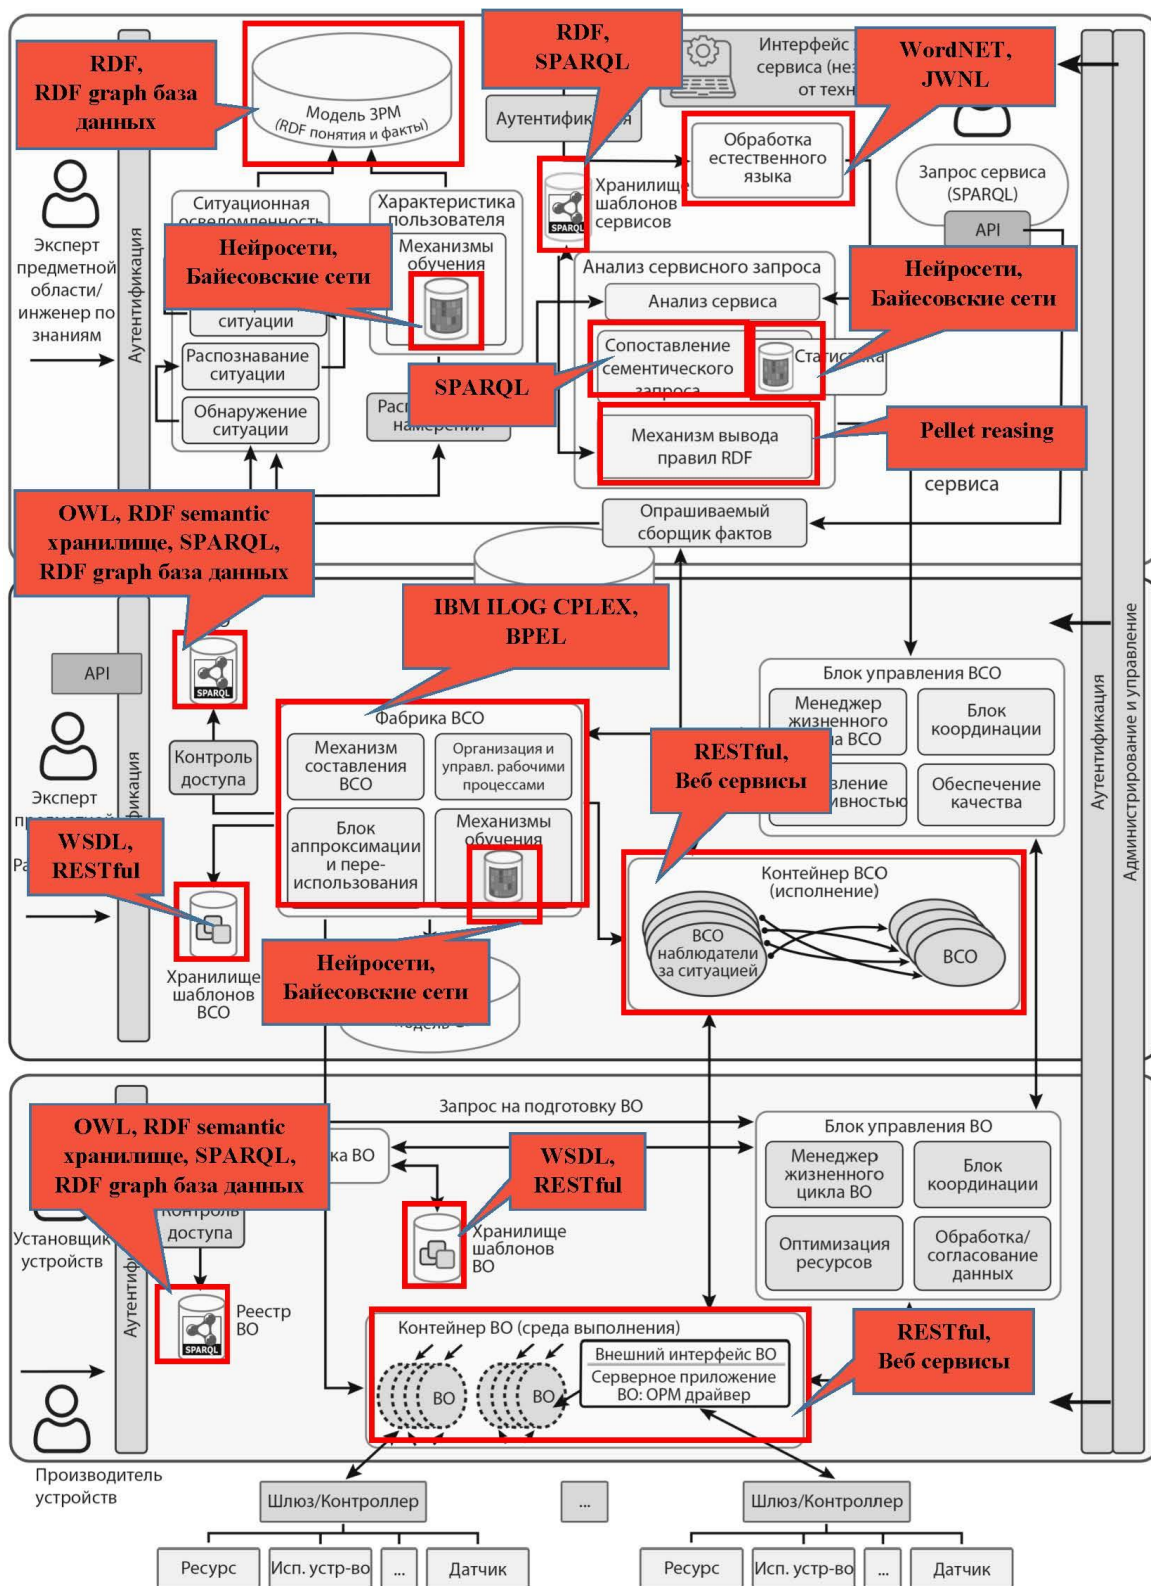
RDF, RDF graph база данных

Модель ЗРМ (RDF понятия и факты)

RDF, SPARQL

Аутентифик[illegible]

Интерфейс сервиса (не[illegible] от техн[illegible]

WordNET, JWNL

Обработка естественного языка

Запрос сервиса (SPARQL)

API

Хранилище шаблонов сервисов

SPARQL

Эксперт предметной области/ инженер по знаниям

Аутентификация

Ситуационная осведомленность

Характеристика пользователя

Нейросети, Байесовские сети

Механизмы обучения

ситуации

Распознавание ситуации

Обнаружение ситуации

Расп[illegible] намерении

SPARQL

Анализ сервисного запроса

Анализ сервиса

Нейросети, Байесовские сети

Сопоставление сементического запроса

Статистика

Механизм вывода правил RDF

Pellet reasing

сервиса

OWL, RDF semantic хранилище, SPARQL, RDF graph база данных

Опрашиваемый сборщик фактов

IBM ILOG CPLEX, BPEL

API

SPARQL

Контроль доступа

Эксперт

Фабрика ВСО

Механизм составления ВСО

Организация и управл. рабочими процессами

Блок аппроксимации и пере-использования

Механизмы обучения

RESTful, Веб сервисы

Блок управления ВСО

Менеджер жизненного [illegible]а ВСО

Блок координации

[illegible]вление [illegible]ивностью

Обеспечение качества

WSDL, RESTful

фикация

Хранилище шаблонов ВСО

Нейросети, Байесовские сети

Контейнер ВСО (исполнение)

ВСО наблюдатели за ситуацией

ВСО

Аутентификация

Администрирование и управление

Запрос на подготовку ВО

OWL, RDF semantic хранилище, SPARQL, RDF graph база данных

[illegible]ка ВО

WSDL, RESTful

Блок управления ВО

Менеджер жизненного цикла ВО

Блок координации

Контроль доступа

Установщик устройств

Аутентиф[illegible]

Хранилище шаблонов ВО

Оптимизация ресурсов

Обработка/ согласование данных

SPARQL

Реестр ВО

Контейнер ВО (среда выполнения)

RESTful, Веб сервисы

ВО

ВО

Внешний интерфейс ВО

Серверное приложение ВО: ОРМ драйвер

Производитель устройств

Шлюз/Контроллер

...

Шлюз/Контроллер

Ресурс

Исп. устр-во

...

Датчик

Ресурс

Исп. устр-во

...

Датчик